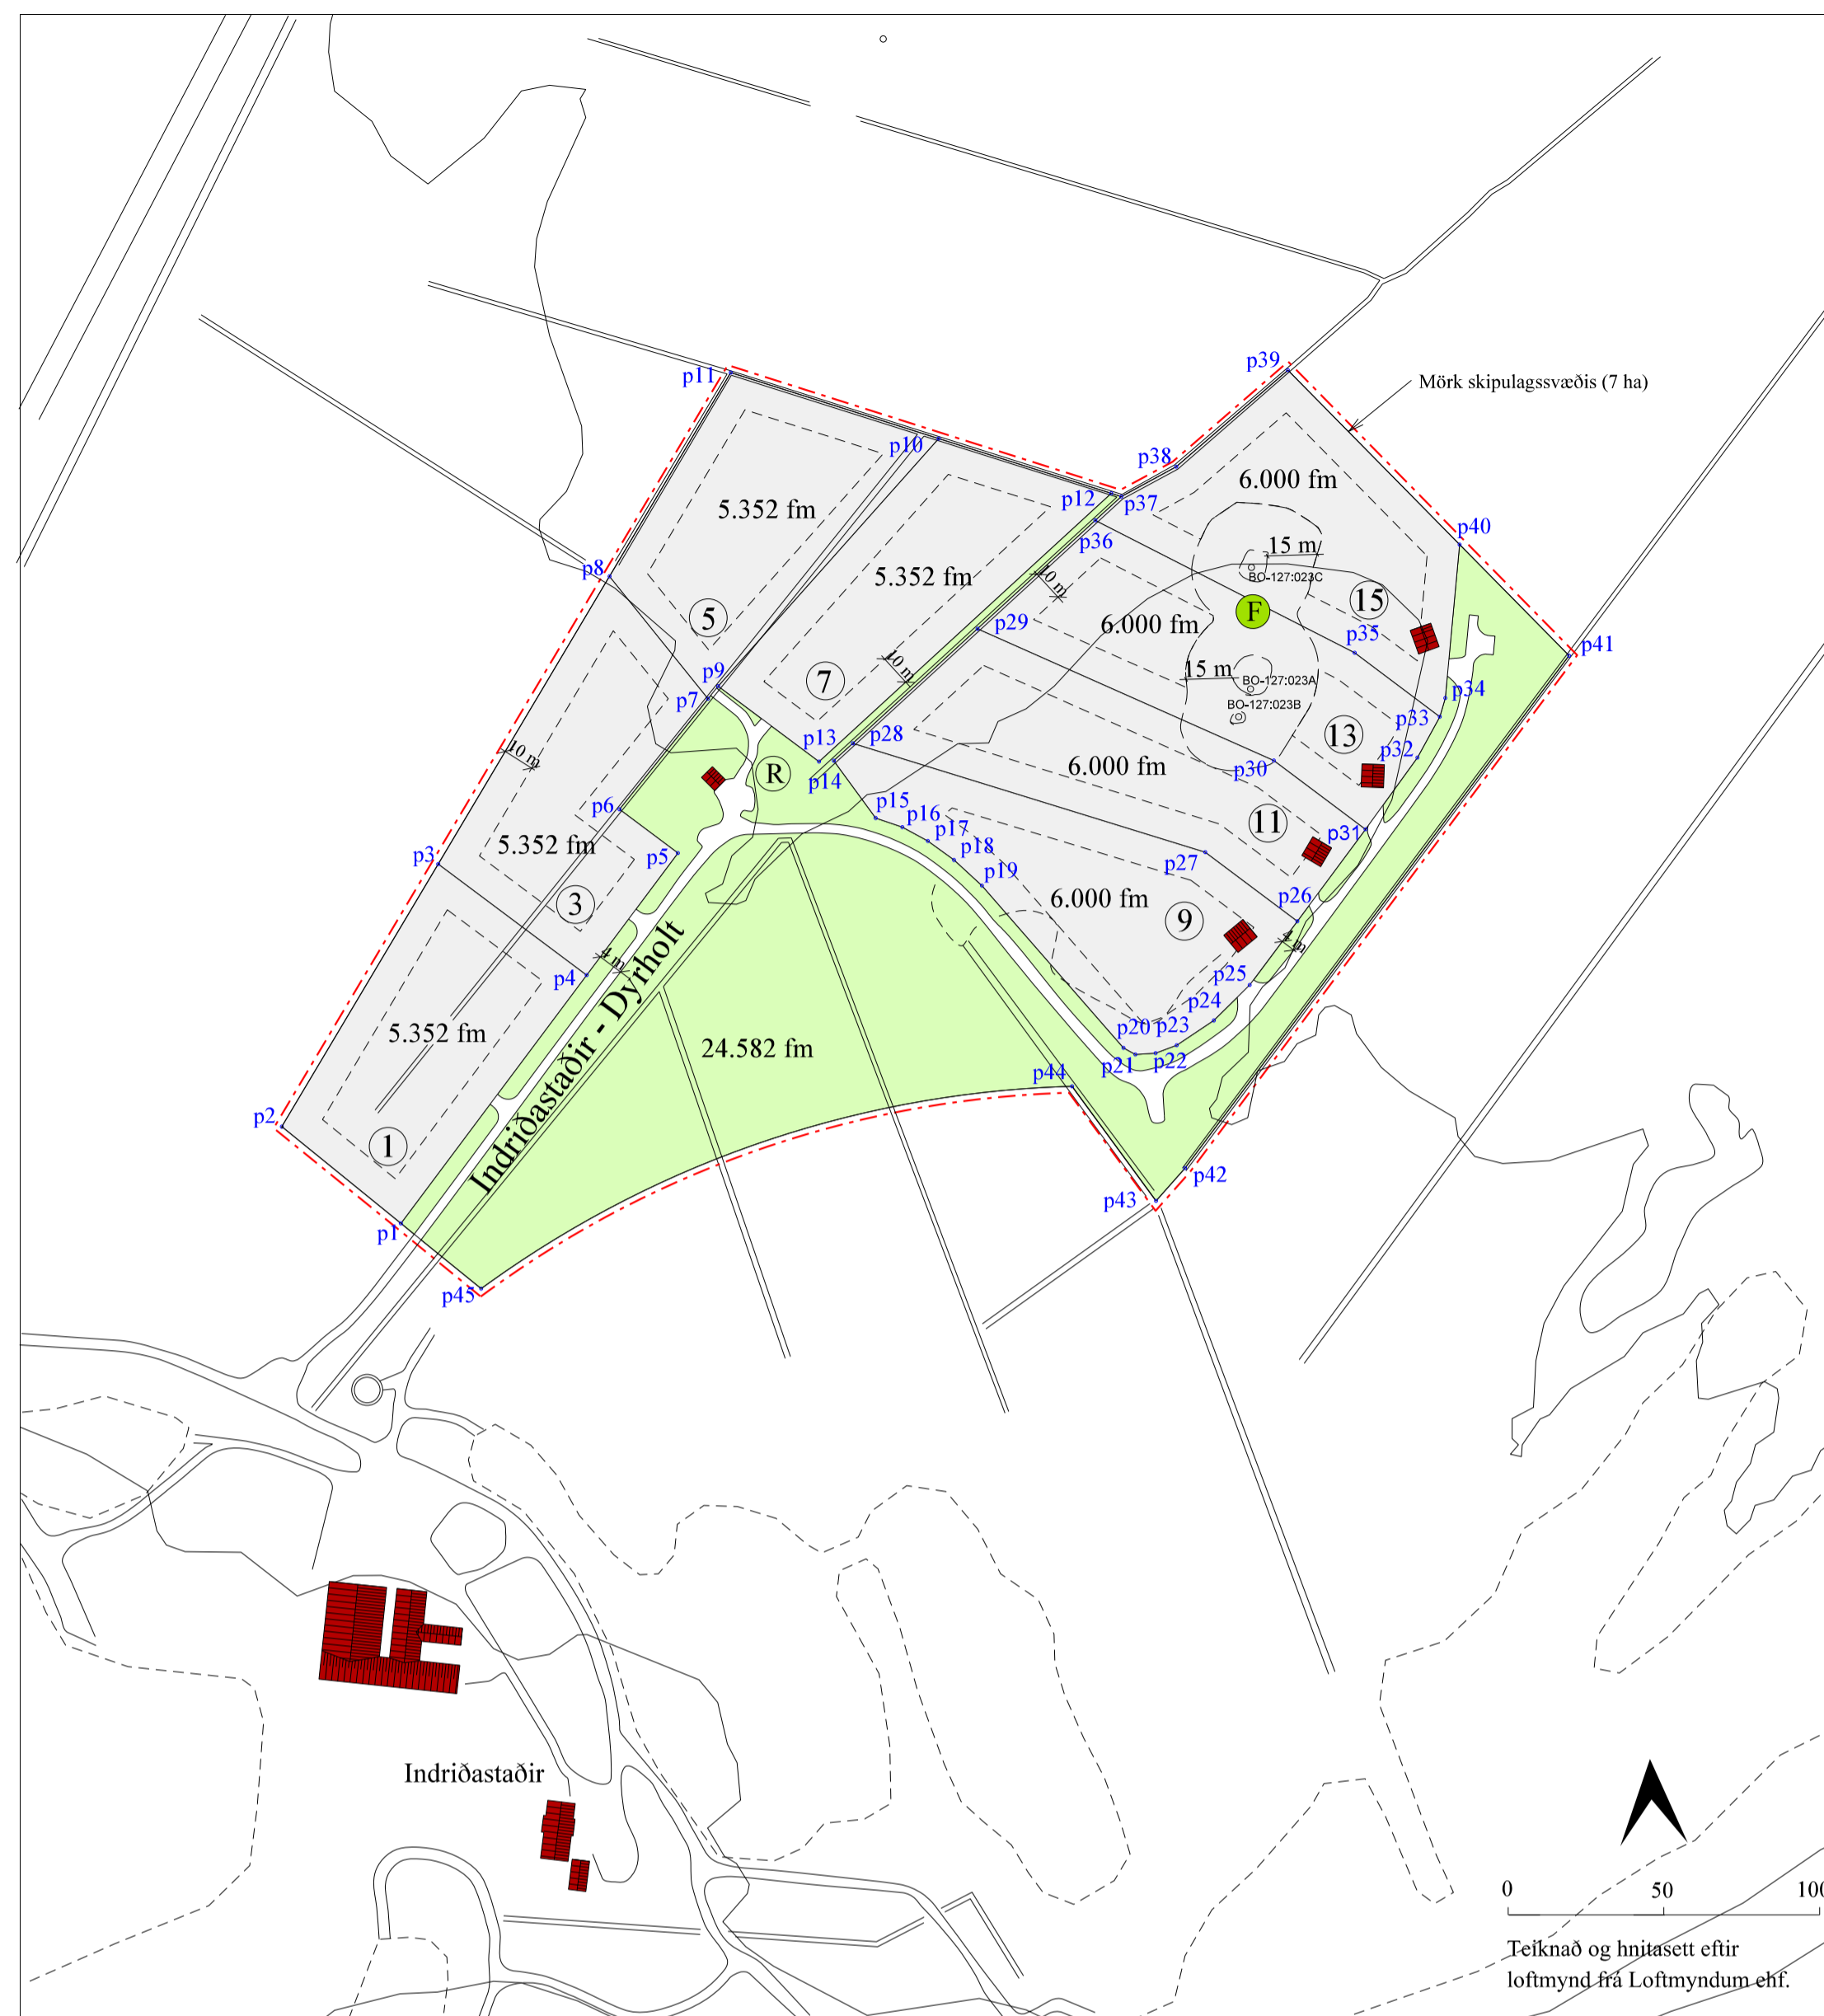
Mörk skipulagssvæðis (7 ha)

p11
p10
p12
p37
p38
p39
p40
p41
p36
p8
p9
p7
p6
p5
p3
p4
p2
p1
p45
p13
p14
p28
p29
p15
p16
p17
p18
p19
p27
p26
p25
p24
p23
p22
p21
p20
p44
p43
p42
p30
p31
p32
p33
p34
p35

5.352 fm
5
5.352 fm
7
10 m
10 m
10 m
5.352 fm
3
5.352 fm
1
4 m
R
6.000 fm
15 m
BO-127:023C
F
15
6.000 fm
15 m
BO-127:023A
BO-127:023B
13
6.000 fm
11
6.000 fm
9
4 m

Indriðastaðir - Dyrholt
24.582 fm

Indriðastaðir

0
50
100

Teiknað og hnitasett eftir loftmynd frá Loftmyndum ehf.